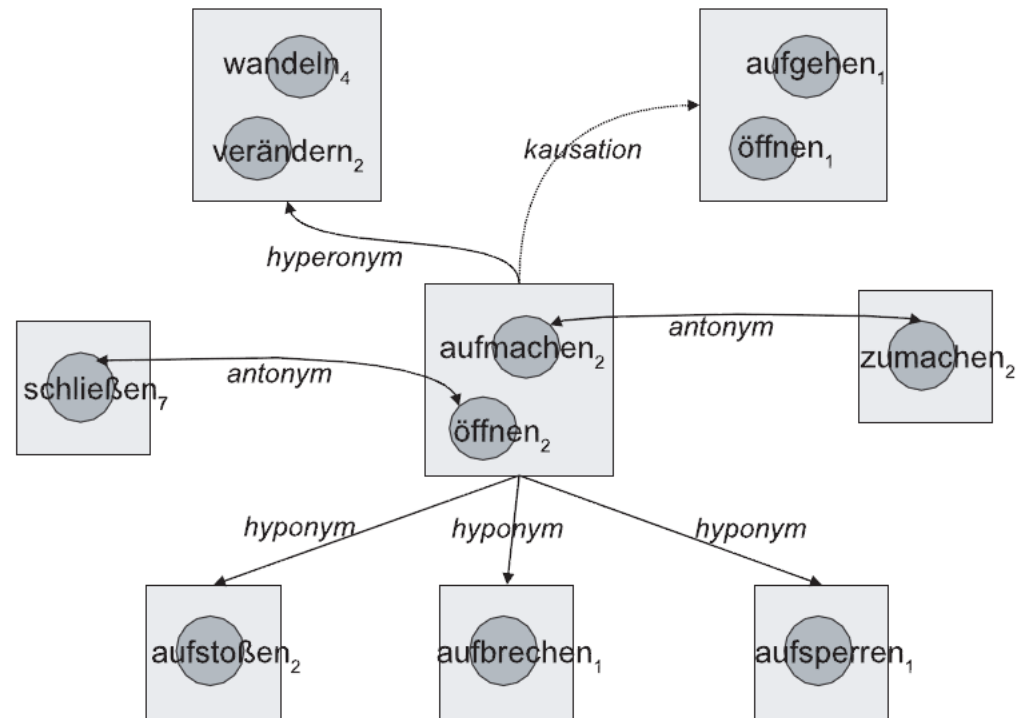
wandeln$_4$
verändern$_2$

aufgehen$_1$
öffnen$_1$

kausation

hyperonym

aufmachen$_2$
öffnen$_2$

antonym

zumachen$_2$

schließen$_7$

antonym

hyponym
hyponym
hyponym

aufstoßen$_2$
aufbrechen$_1$
aufsperren$_1$